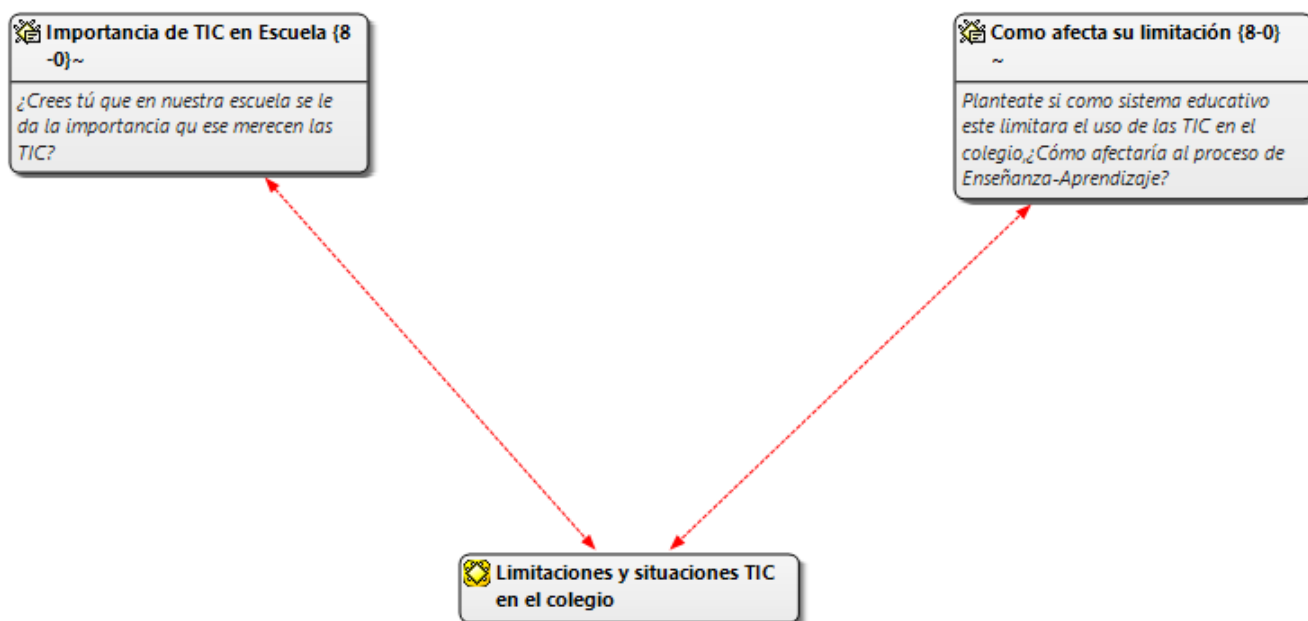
Importancia de TIC en Escuela {8-0}~

¿Crees tú que en nuestra escuela se le da la importancia qu ese merecen las TIC?

Como afecta su limitación {8-0} ~

Planteate si como sistema educativo este limitara el uso de las TIC en el colegio,¿Cómo afectaría al proceso de Enseñanza-Aprendizaje?

Limitaciones y situaciones TIC en el colegio